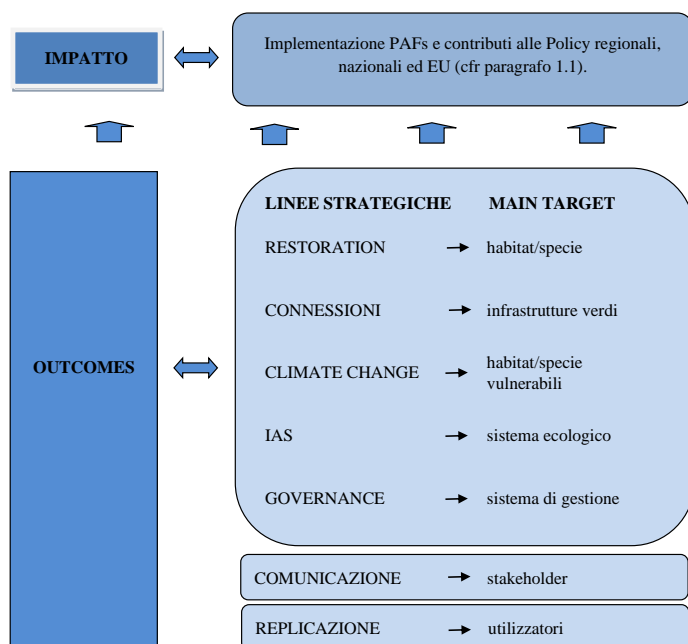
IMPATTO

Implementazione PAFs e contributi alle Policy regionali, nazionali ed EU (cfr paragrafo 1.1).

OUTCOMES

| LINEE STRATEGICHE | | MAIN TARGET |
|---|---|---|
| RESTORATION | → | habitat/specie |
| CONNESSIONI | → | infrastrutture verdi |
| CLIMATE CHANGE | → | habitat/specie vulnerabili |
| IAS | → | sistema ecologico |
| GOVERNANCE | → | sistema di gestione |

COMUNICAZIONE → stakeholder

REPLICAZIONE → utilizzatori